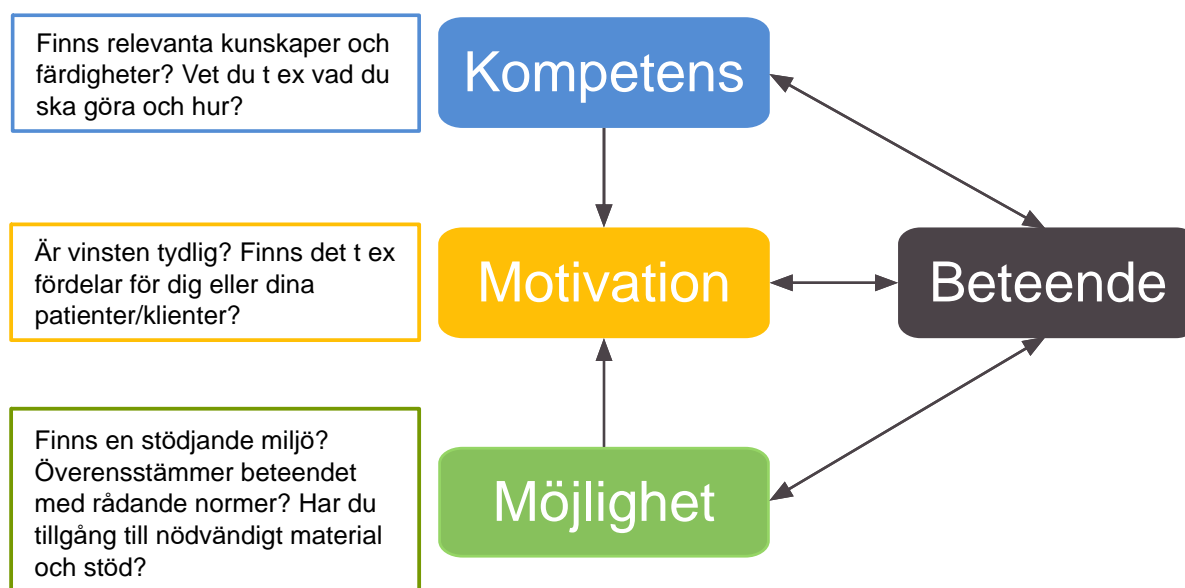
Finns relevanta kunskaper och färdigheter? Vet du t ex vad du ska göra och hur?

Kompetens

Är vinsten tydlig? Finns det t ex fördelar för dig eller dina patienter/klienter?

Motivation

Beteende

Finns en stödjande miljö? Överensstämmer beteendet med rådande normer? Har du tillgång till nödvändigt material och stöd?

Möjlighet